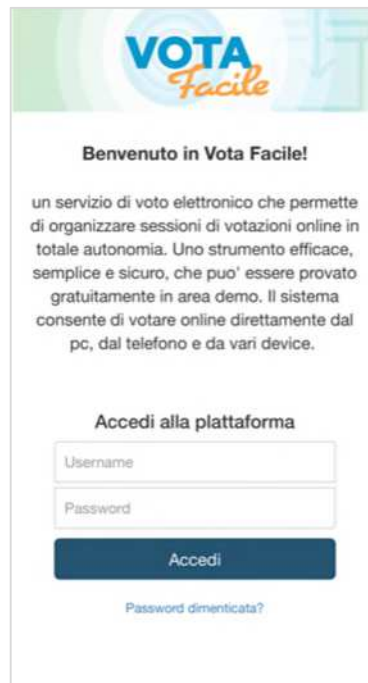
VOTA Facile

Benvenuto in Vota Facile!

un servizio di voto elettronico che permette di organizzare sessioni di votazioni online in totale autonomia. Uno strumento efficace, semplice e sicuro, che puo' essere provato gratuitamente in area demo. Il sistema consente di votare online direttamente dal pc, dal telefono e da vari device.

Accedi alla plattaforma

Username

Password

Accedi

Password dimenticata?